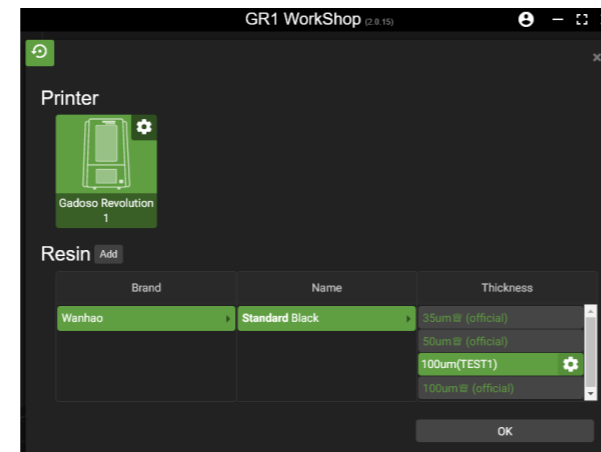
GR1 WorkShop (2.0.15)

Printer

Gadoso Revolution 1

Resin Add

| Brand | Name | Thickness |
|---|---|---|
| Wanhao | Standard Black | 35um (official) |
| | | 50um (official) |
| | | 100um(TEST1) |
| | | 100um (official) |

OK